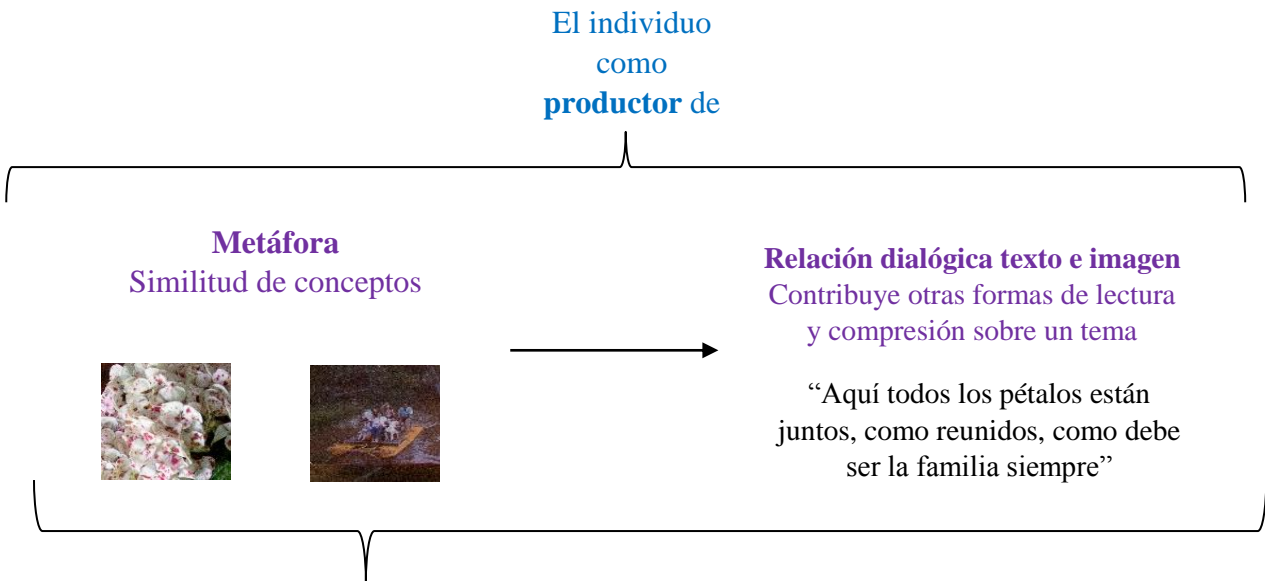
El individuo como **productor** de

**Metáfora**
Similitud de conceptos

**Relación dialógica texto e imagen**
Contribuye otras formas de lectura y compresión sobre un tema

“Aquí todos los pétalos están juntos, como reunidos, como debe ser la familia siempre”